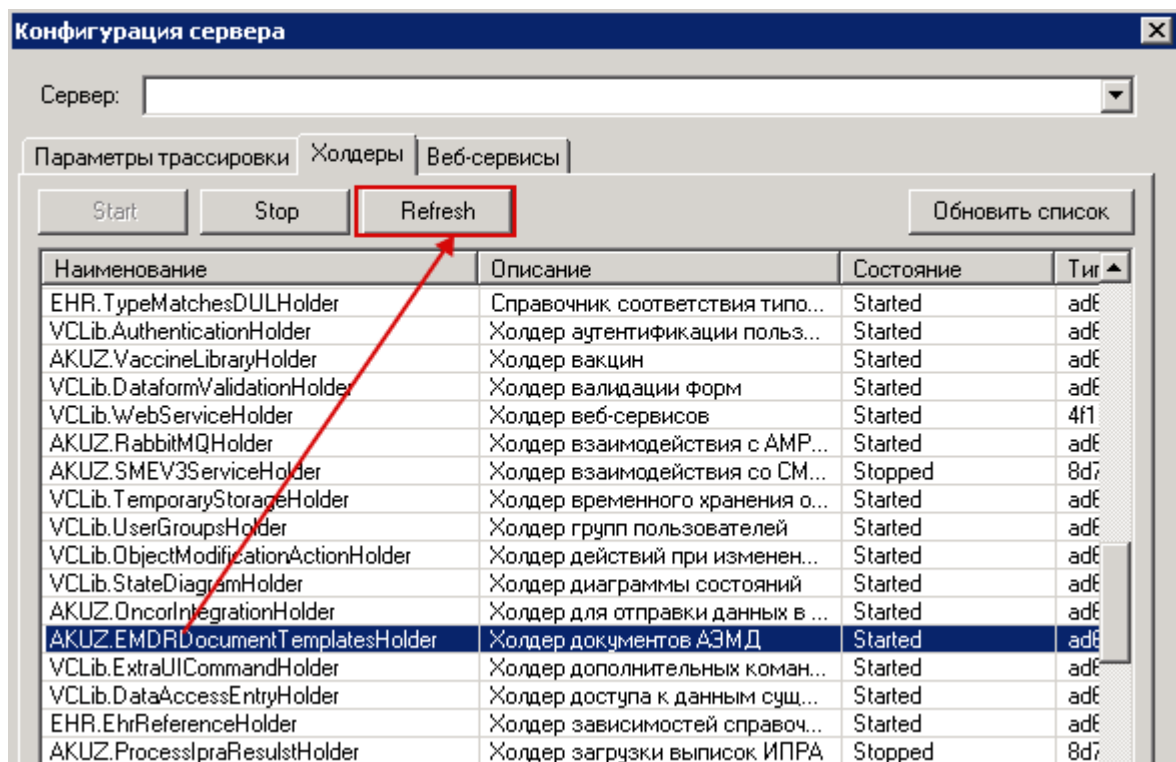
Конфигурация сервера

Сервер:

Параметры трассировки | Холдеры | Веб-сервисы

Start | Stop | Refresh | Обновить список

| Наименование | Описание | Состояние | Тип |
|---|---|---|---|
| EHR.TypeMatchesDULHolder | Справочник соответствия типо... | Started | ad6 |
| VCLib.AuthenticationHolder | Холдер аутентификации польз... | Started | ad6 |
| AKUZ.VaccineLibraryHolder | Холдер вакцин | Started | ad6 |
| VCLib.DataformValidationHolder | Холдер валидации форм | Started | ad6 |
| VCLib.WebServiceHolder | Холдер веб-сервисов | Started | 4f1 |
| AKUZ.RabbitMQHolder | Холдер взаимодействия с АМР... | Started | ad6 |
| AKUZ.SMEV3ServiceHolder | Холдер взаимодействия со СМ... | Stopped | 8d7 |
| VCLib.TemporaryStorageHolder | Холдер временного хранения о... | Started | ad6 |
| VCLib.UserGroupsHolder | Холдер групп пользователей | Started | ad6 |
| VCLib.ObjectModificationActionHolder | Холдер действий при изменен... | Started | ad6 |
| VCLib.StateDiagramHolder | Холдер диаграммы состояний | Started | ad6 |
| AKUZ.OncorIntegrationHolder | Холдер для отправки данных в ... | Started | ad6 |
| AKUZ.EMDRDocumentTemplatesHolder | Холдер документов АЭМД | Started | ad6 |
| VCLib.ExtraUICommandHolder | Холдер дополнительных коман... | Started | ad6 |
| VCLib.DataAccessEntryHolder | Холдер доступа к данным сущ... | Started | ad6 |
| EHR.EhrReferenceHolder | Холдер зависимостей справоч... | Started | ad6 |
| AKUZ.ProcessIpraResulstHolder | Холдер загрузки выписок ИПРА | Stopped | 8d7 |